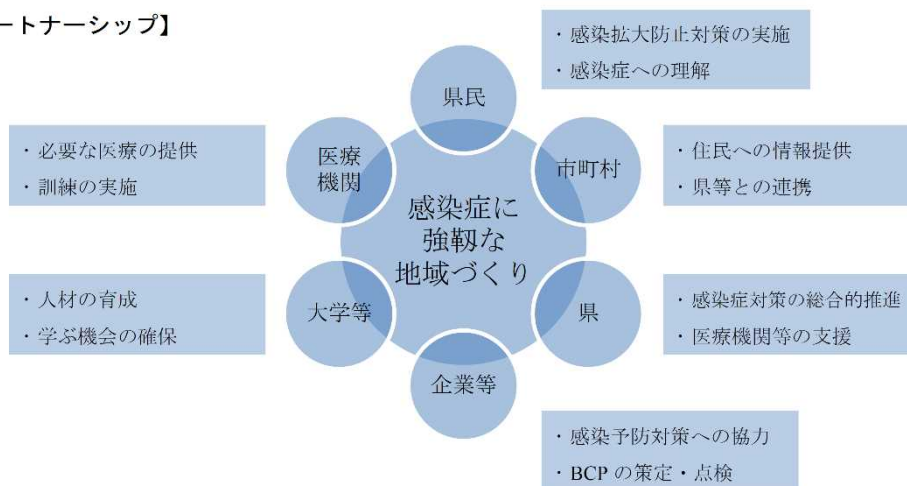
ートナーシップ】

・感染拡大防止対策の実施
・感染症への理解

県民

・必要な医療の提供
・訓練の実施

医療機関

市町村

・住民への情報提供
・県等との連携

感染症に強靱な地域づくり

・人材の育成
・学ぶ機会の確保

大学等

県

・感染症対策の総合的推進
・医療機関等の支援

企業等

・感染予防対策への協力
・BCP の策定・点検